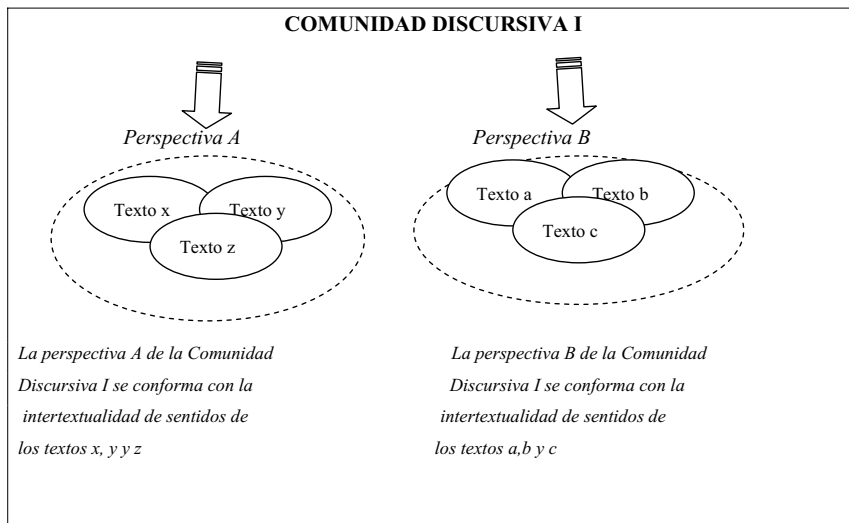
COMUNIDAD DISCURSIVA I

Perspectiva A

Texto x
Texto y
Texto z

Perspectiva B

Texto a
Texto b
Texto c

La perspectiva A de la Comunidad Discursiva I se conforma con la intertextualidad de sentidos de los textos x, y y z

La perspectiva B de la Comunidad Discursiva I se conforma con la intertextualidad de sentidos de los textos a,b y c